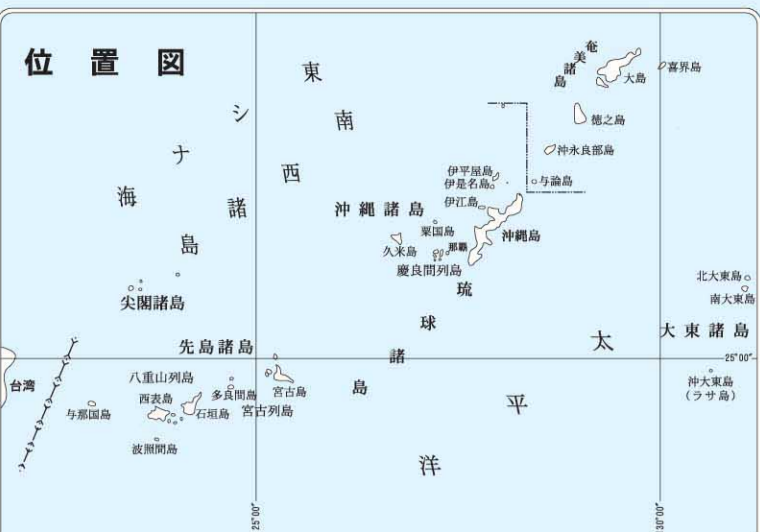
位置図

東

シ

南

ナ

西

海

諸

島

奄美諸島

大島

喜界島

徳之島

沖永良部島

与論島

伊平屋島

伊是名島

伊江島

沖縄諸島

粟国島

沖縄島

久米島

那覇

慶良間列島

琉

球

諸

島

尖閣諸島

先島諸島

八重山列島

多良間島

宮古島

宮古列島

西表島

石垣島

与那国島

波照間島

台湾

太

平

洋

北大東島

南大東島

大東諸島

25°00′

沖大東島（ラサ島）

125°00′

130°00′